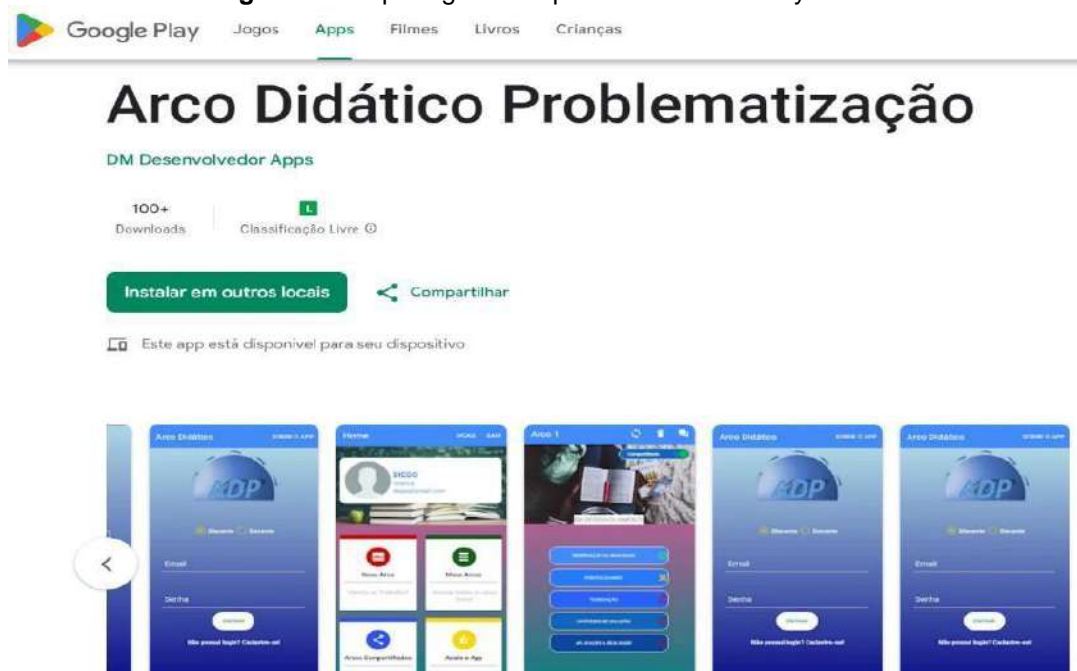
Google Play Jogos Apps Filmes Livros Crianças

Arco Didático Problematização

DM Desenvolvedor Apps

100+
Downloads

L
Classificação Livre

Instalar em outros locais

Compartilhar

Este app está disponível para seu dispositivo

Arco Didático

ADP

Email

Senha

Home

Novo Arco

Meus Arcos

Arcos Compartilhados

Arco 1

Arco Didático

ADP

Email

Senha

Arco Didático

ADP

Email

Senha